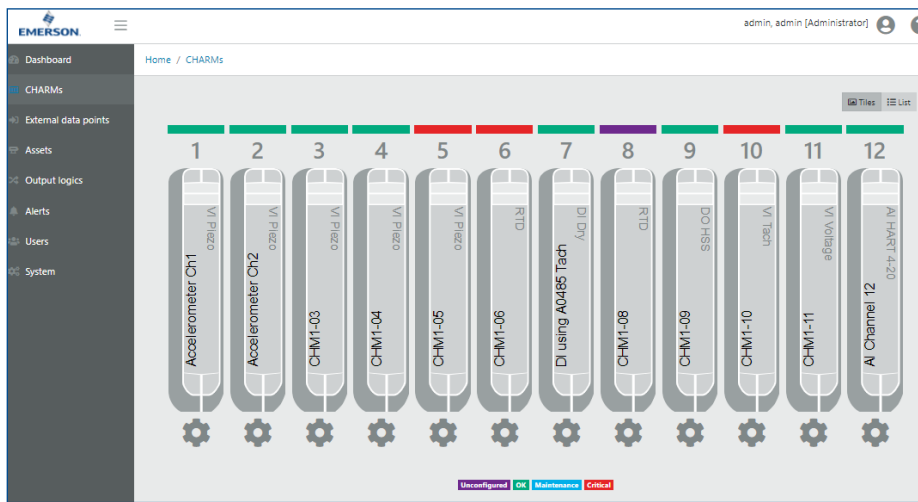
EMERSON.

admin, admin [Administrator]

Dashboard
CHARMs
External data points
Assets
Output logics
Alerts
Users
System

Home / CHARMs

Tiles List

1
VI Piezo
Accelerometer Ch1

2
VI Piezo
Accelerometer Ch2

3
VI Piezo
CHM1-03

4
VI Piezo
CHM1-04

5
VI Piezo
CHM1-05

6
RTD
CHM1-06

7
DI Dry
DI using A0485 Tach

8
RTD
CHM1-08

9
DO HSS
CHM1-09

10
VI Tach
CHM1-10

11
VI Voltage
CHM1-11

12
AI HART 4-20
AI Channel 12

Unconfigured OK Maintenance Critical